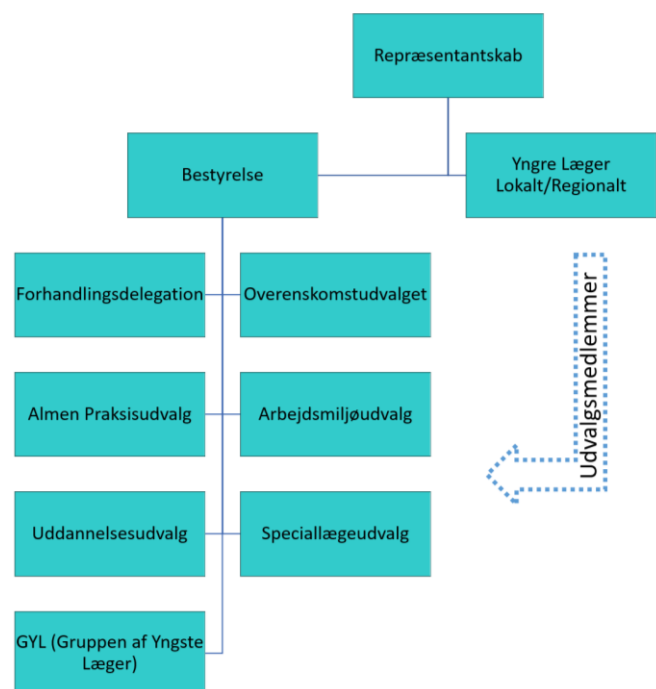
Repræsentantskab

Bestyrelse

Yngre Læger Lokalt/Regionalt

Forhandlingsdelegation

Overenskomstudvalget

Almen Praksisudvalg

Arbejdsmiljøudvalg

Uddannelsesudvalg

Speciallægeudvalg

GYL (Gruppen af Yngste Læger)

Udvalgsmedlemmer